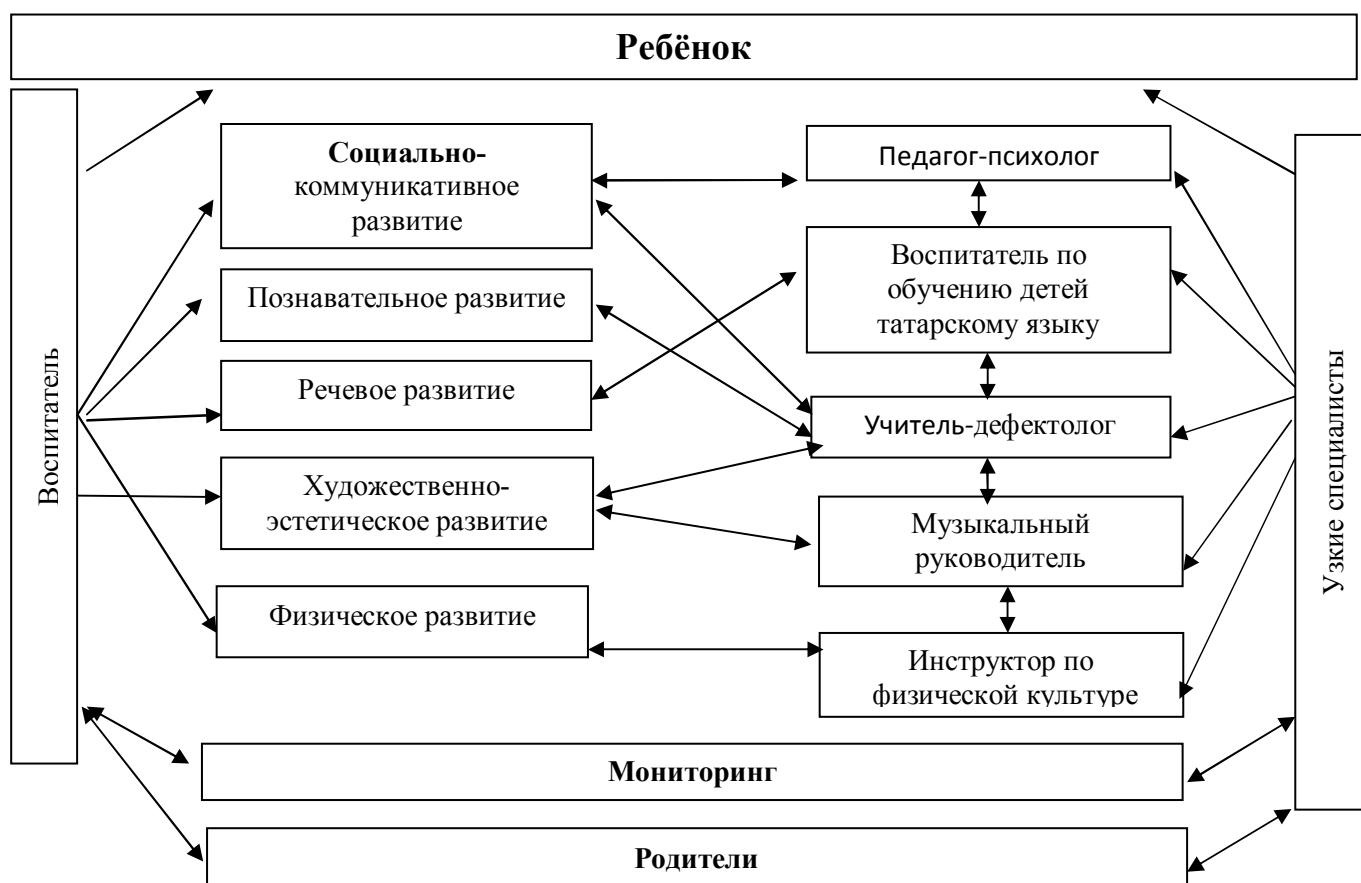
Ребёнок

Воспитатель

Социально-коммуникативное развитие

Познавательное развитие

Речевое развитие

Художественно-эстетическое развитие

Физическое развитие

Педагог-психолог

Воспитатель по обучению детей татарскому языку

Учитель-дефектолог

Музыкальный руководитель

Инструктор по физической культуре

Узкие специалисты

Мониторинг

Родители